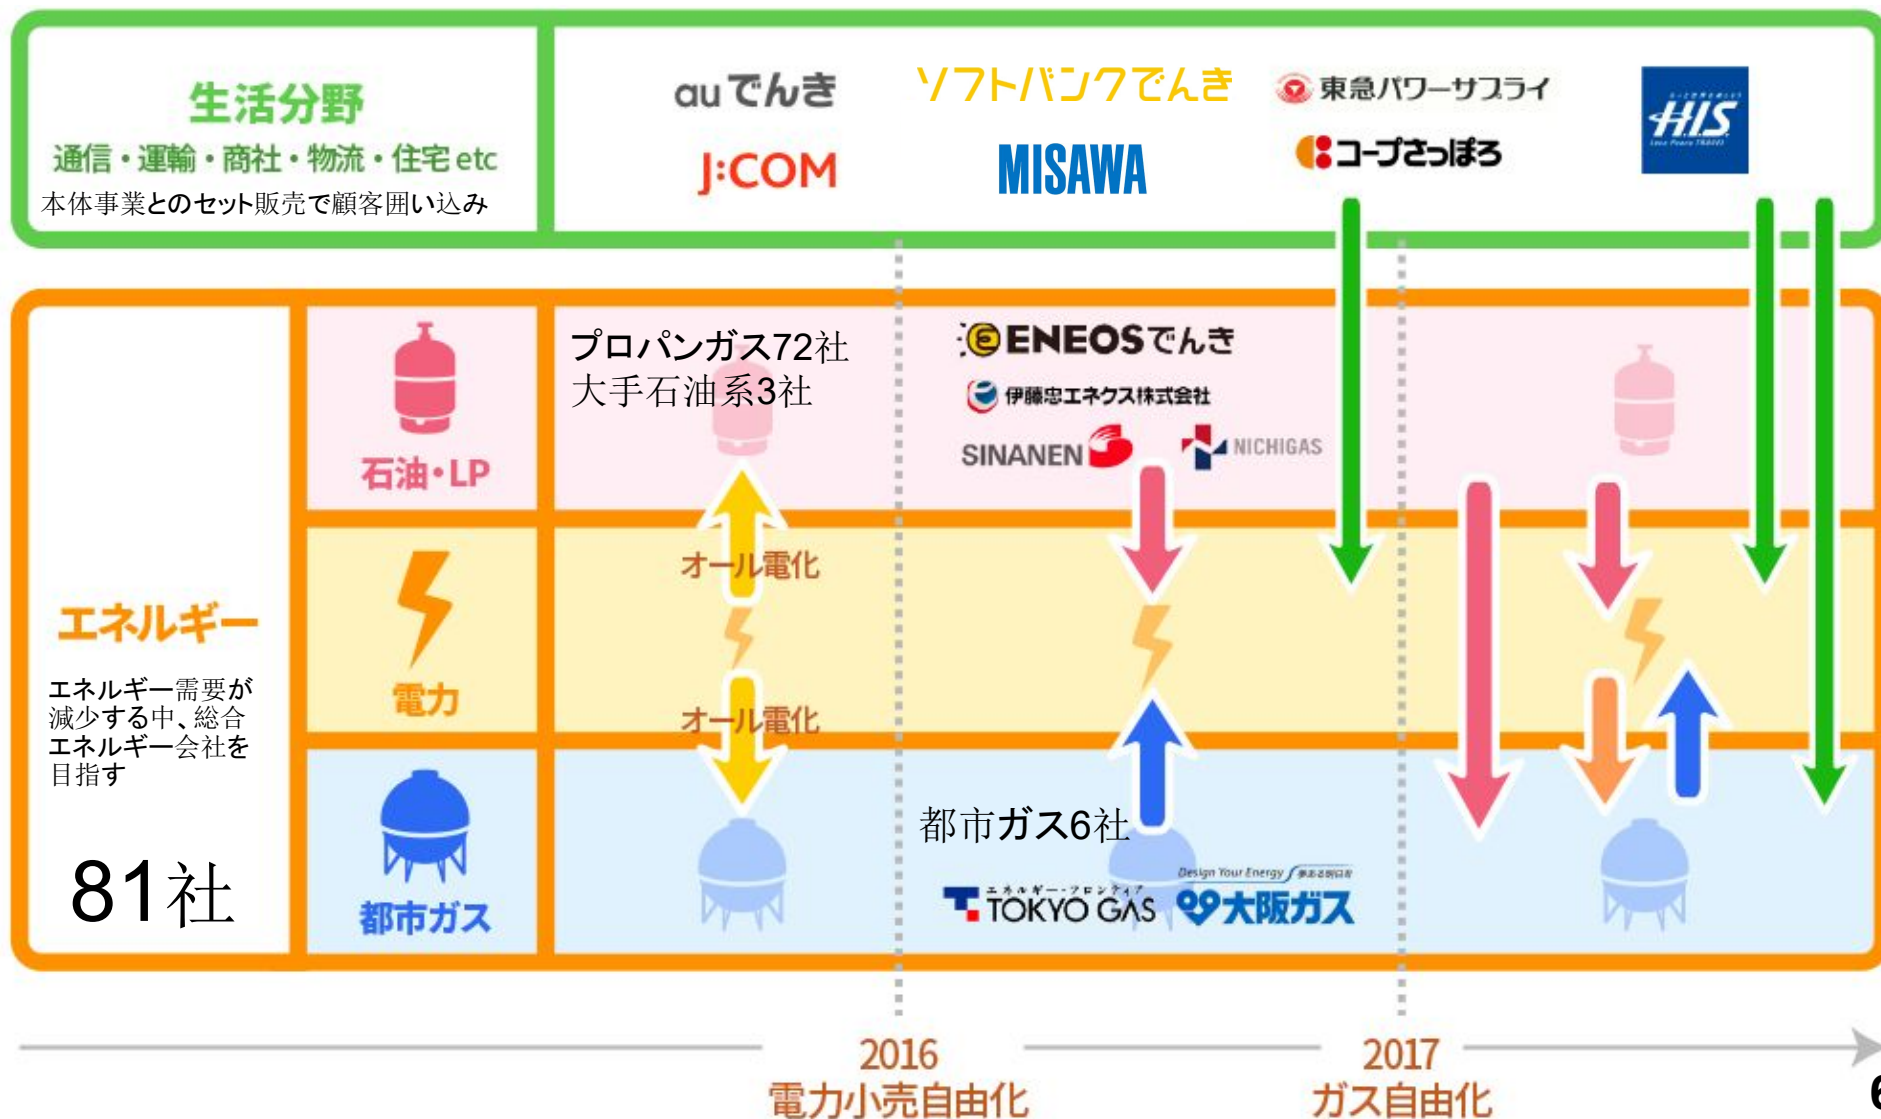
生活分野
通信・運輸・商社・物流・住宅 etc
本体事業とのセット販売で顧客囲い込み

auでんき
ソフトバンクでんき
東急パワーサプライ
HIS
J:COM
MISAWA
コープさっぽろ

エネルギー
エネルギー需要が減少する中、総合エネルギー会社を目指す
81社

石油・LP
電力
都市ガス

プロパンガス72社
大手石油系3社
オール電化
オール電化
ENEOSでんき
伊藤忠エネクス株式会社
SINANEN
NICHIGAS
都市ガス6社
TOKYO GAS
大阪ガス

2016
電力小売自由化
2017
ガス自由化